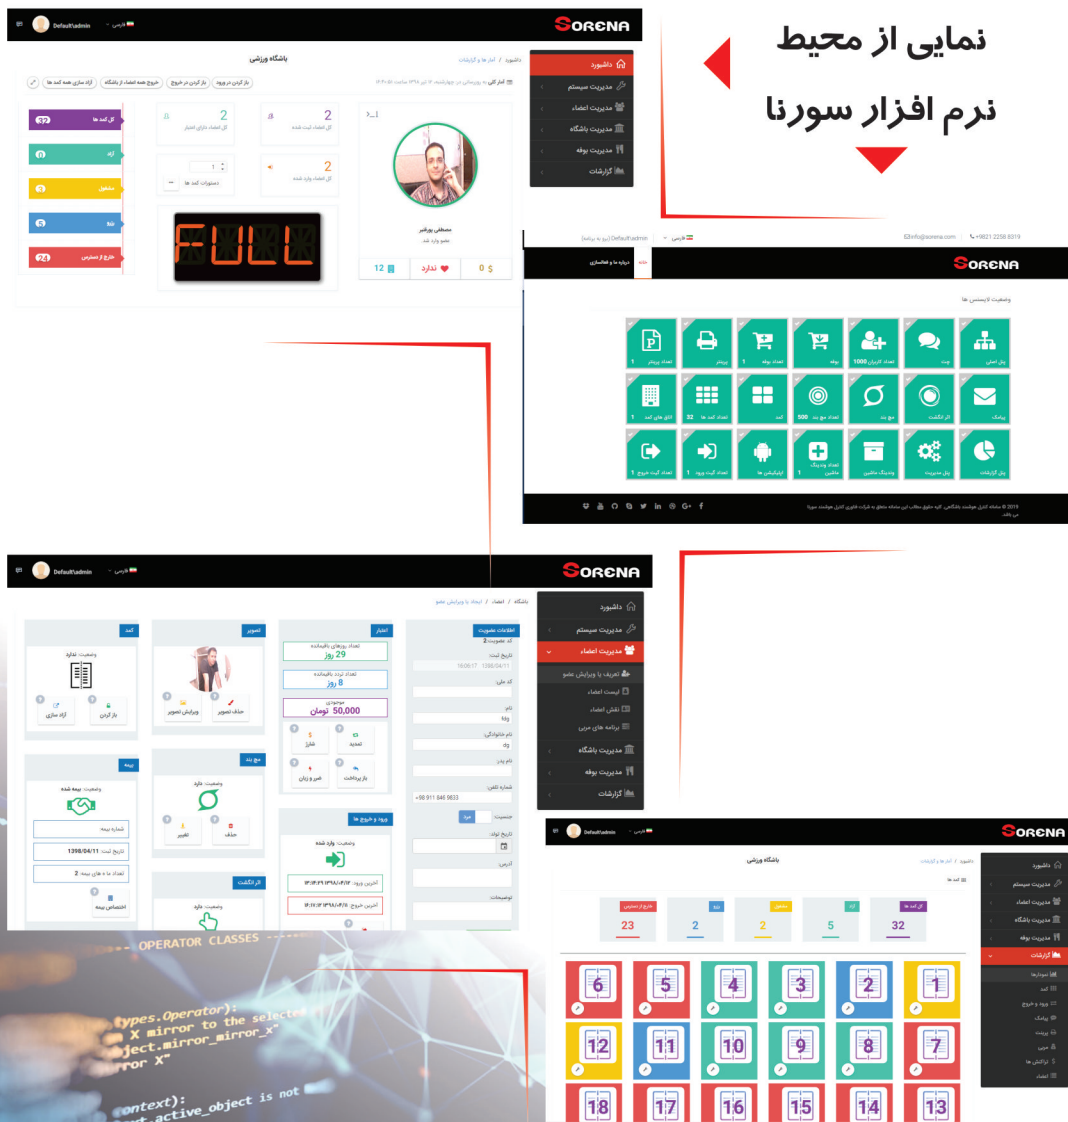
نمایی از محیط
نرم افزار سورنا

SORENA
Default\admin
فارسی

داشبورد
مدیریت سیستم
مدیریت اعضاء
مدیریت باشگاه
مدیریت بوفه
گزارشات

باشگاه ورزشی
داشبورد / آمارها و گزارشات
آمار کلی
باز کردن در ورود
باز کردن در خروج
خروج همه اعضاء از باشگاه
آزاد سازی همه کمد ها

کل کمد ها 32
آزاد 0
مشغول 3
قفل 5
خارج از دسترس 24

2
کل اعضاء دارای اعتبار
2
کل اعضاء ثبت شده
2
کل اعضاء وارد شده
1
دستورات کمد ها

FULL

مصطفی پورقنبر
عضو وارد شد.
12
ندارد
0 $

info@sorena.com
+9821 2258 8319
Default\admin
درباره ما و فعالسازی
وضعیت لایسنس ها

پنل اصلی
چت
تعداد کاربران 1000
بوفه
تعداد بوفه 1
پرینتر
تعداد پرینتر 1
پیامک
اثر انگشت
مچ بند
تعداد مچ بند 500
کمد
تعداد کمد ها 32
تابلو های کمد 1
پنل گزارشات
پنل مدیریت
ویندینگ ماشین
تعداد ویندینگ ماشین 1
اپلیکیشن ها
تعداد گیت ورود 1
تعداد گیت خروج 1

SORENA
Default\admin
فارسی
باشگاه / اعضاء / ایجاد یا ویرایش عضو
داشبورد
مدیریت سیستم
مدیریت اعضاء
تعریف یا ویرایش عضو
لیست اعضاء
نقش اعضاء
برنامه های مربی
مدیریت باشگاه
مدیریت بوفه
گزارشات

اطلاعات عضویت
کد عضویت: 2
تاریخ ثبت
1398/04/11 16:06:17
کد ملی:
نام
fdg
نام خانوادگی:
dg
نام پدر:
شماره تلفن:
+98 911 846 9833
جنسیت
مرد
تاریخ تولد:
آدرس:
توضیحات:

اعتبار
تعداد روزهای باقیمانده
29 روز
تعداد تردد باقیمانده
8 روز
موجودی
50,000 تومان
تمدید
شارژ
باز پرداخت
ضرر و زیان

تصویر
ویرایش تصویر
حذف تصویر

کمد
وضعیت: ندارد
باز کردن
آزاد سازی

مچ بند
وضعیت: دارد
حذف
تغییر

بیمه
وضعیت: بیمه شده
شماره بیمه
تاریخ ثبت: 1398/04/11
تعداد ماه های بیمه: 2
اختصاص بیمه

اثر انگشت
وضعیت: دارد

ورود و خروج ها
وضعیت: وارد شده
آخرین ورود: ۱۳۹۸/۰۴/۱۲ ۱۳:۱۳:۳۹
آخرین خروج: ۱۳۹۸/۰۴/۰۸ ۱۴:۱۱:۱۳

OPERATOR CLASSES
types.Operator):
X mirror to the selected
ject.mirror_mirror_x"
rror X"
context):
active_object is not

SORENA
Default\admin
فارسی
باشگاه ورزشی
داشبورد / آمارها و گزارشات
کمد ها
داشبورد
مدیریت سیستم
مدیریت اعضاء
مدیریت باشگاه
مدیریت بوفه
گزارشات
نمودارها
کمد
ورود و خروج
پیامک
پرینتر
مربی
تراکنش ها
اعضاء
کل کمد ها 32
آزاد 5
مشغول 2
قفل 2
خارج از دسترس 23
1 2 3 4 5 6
7 8 9 10 11 12
13 14 15 16 17 18